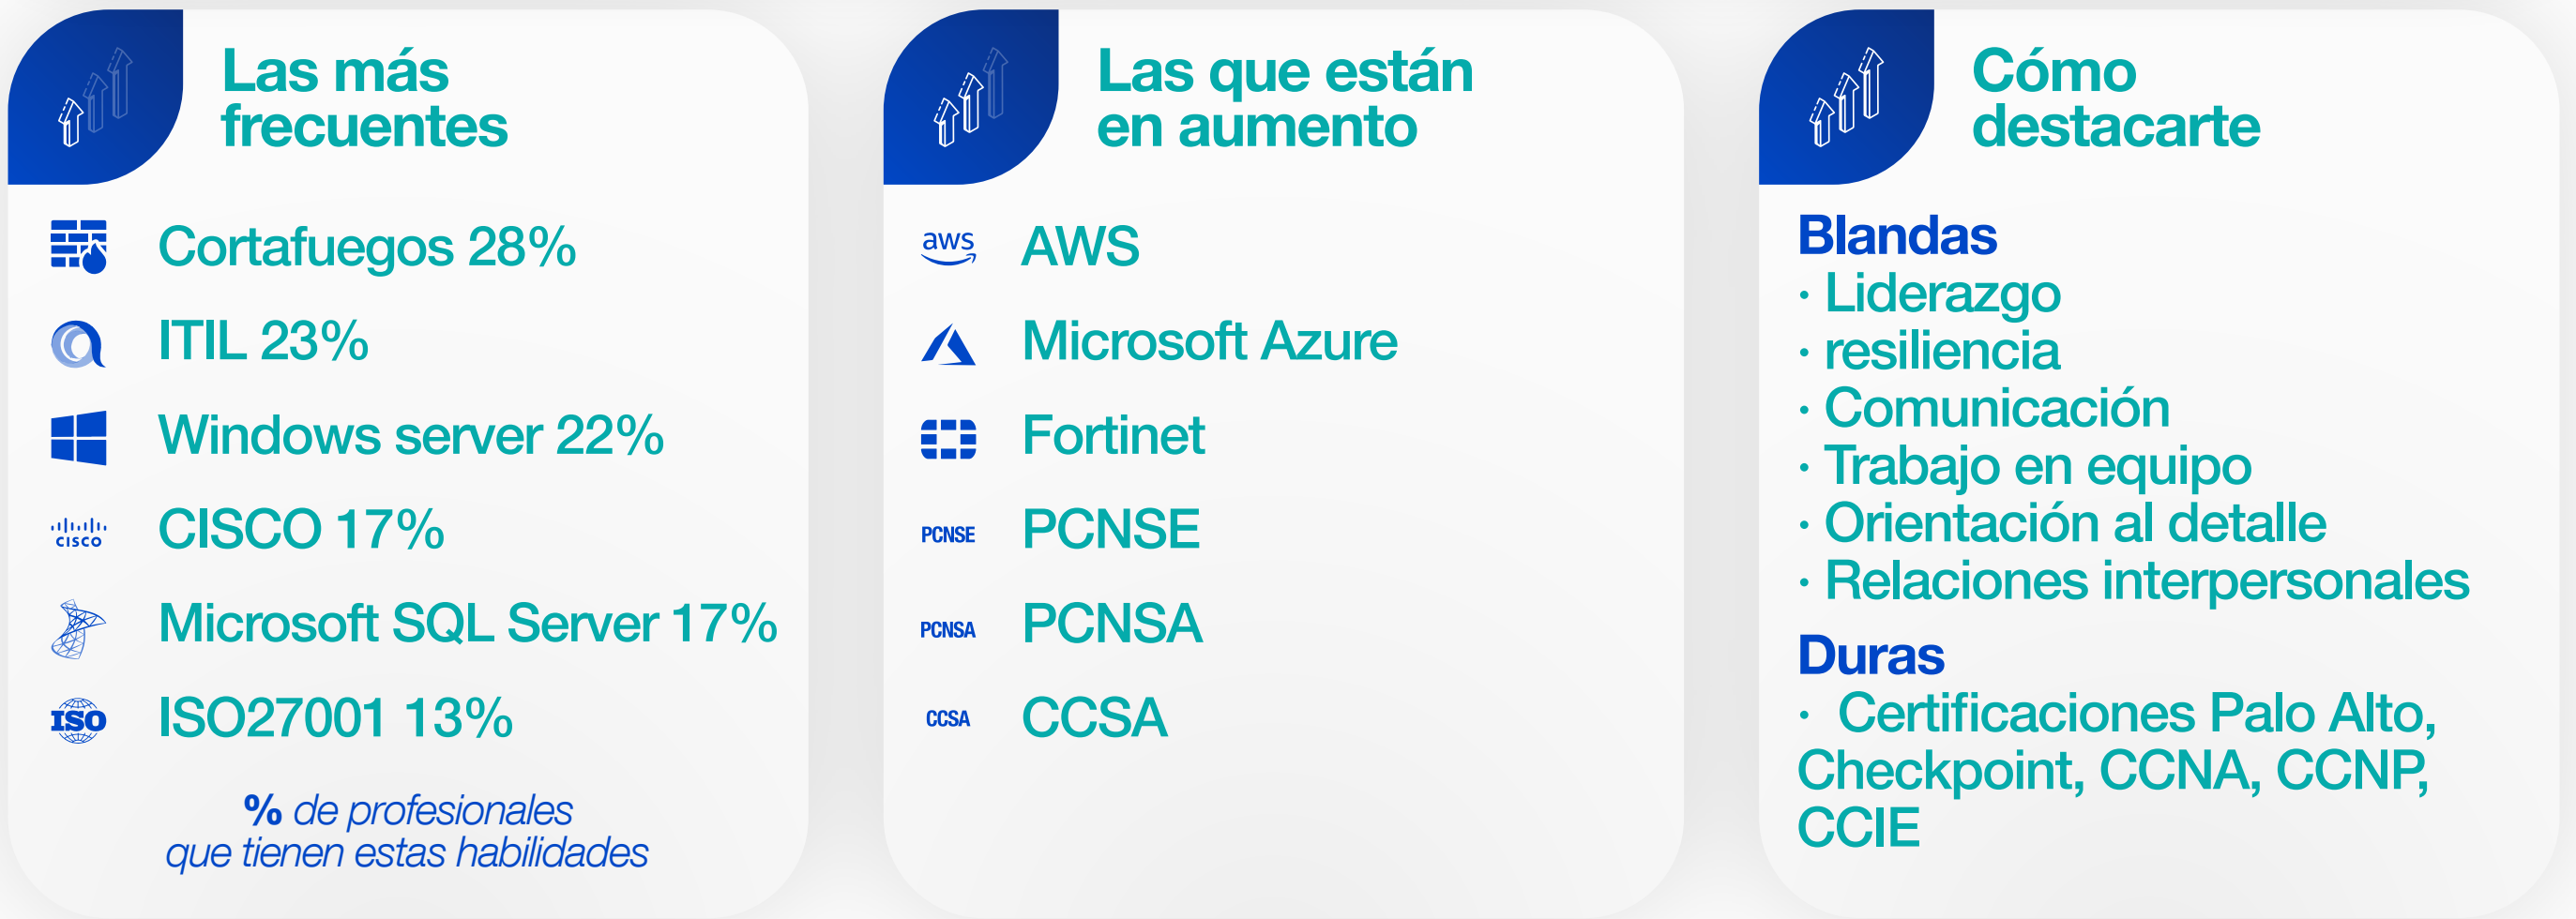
Las más frecuentes

Cortafuegos 28%
ITIL 23%
Windows server 22%
cisco CISCO 17%
Microsoft SQL Server 17%
ISO ISO27001 13%

% de profesionales que tienen estas habilidades

Las que están en aumento

aws AWS
Microsoft Azure
Fortinet
PCNSE PCNSE
PCNSA PCNSA
CCSA CCSA

Cómo destacarte

Blandas
· Liderazgo
· resiliencia
· Comunicación
· Trabajo en equipo
· Orientación al detalle
· Relaciones interpersonales

Duras
· Certificaciones Palo Alto, Checkpoint, CCNA, CCNP, CCIE